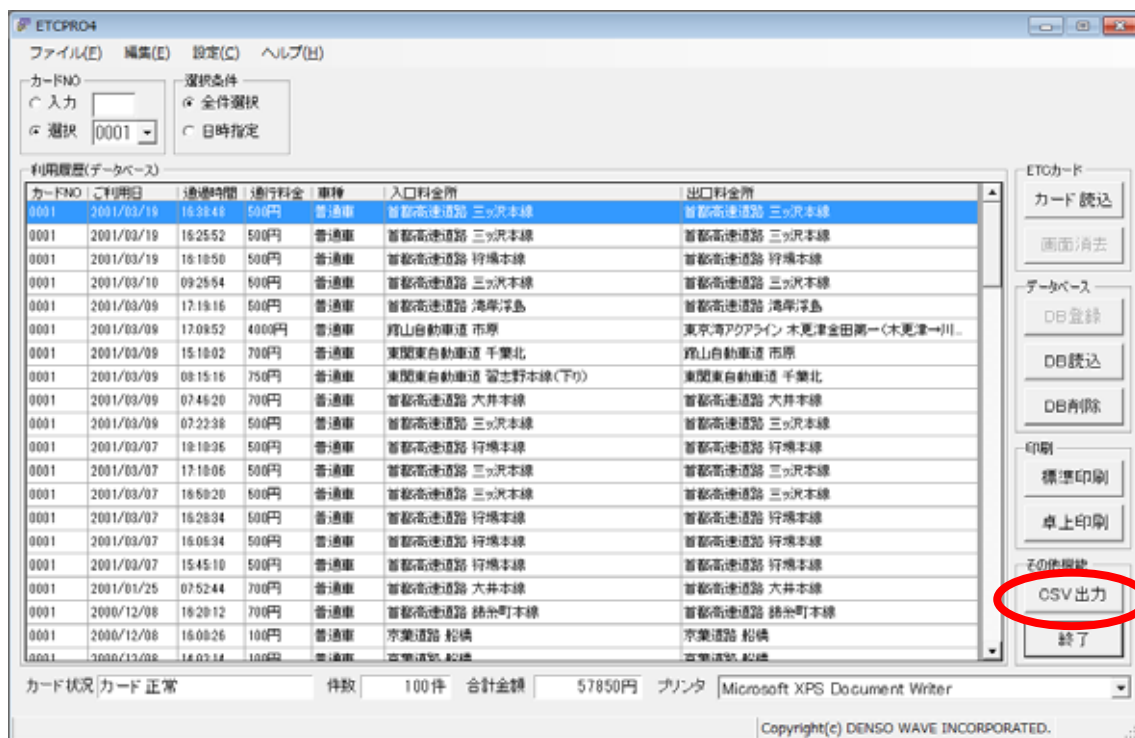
ETCPRO4

ファイル(F) 編集(E) 設定(C) ヘルプ(H)

カードNO
入力
選択 0001

選択条件
全件選択
日時指定

利用履歴(データベース)

| カードNO | ご利用日 | 通過時間 | 通行料金 | 車種 | 入口料金所 | 出口料金所 |
|---|---|---|---|---|---|---|
| 0001 | 2001/03/19 | 16:38:48 | 500円 | 普通車 | 首都高速道路 三ッ沢本線 | 首都高速道路 三ッ沢本線 |
| 0001 | 2001/03/19 | 16:25:52 | 500円 | 普通車 | 首都高速道路 三ッ沢本線 | 首都高速道路 三ッ沢本線 |
| 0001 | 2001/03/19 | 16:10:50 | 500円 | 普通車 | 首都高速道路 狩場本線 | 首都高速道路 狩場本線 |
| 0001 | 2001/03/10 | 09:25:54 | 500円 | 普通車 | 首都高速道路 三ッ沢本線 | 首都高速道路 三ッ沢本線 |
| 0001 | 2001/03/09 | 17:19:16 | 500円 | 普通車 | 首都高速道路 湾岸浮島 | 首都高速道路 湾岸浮島 |
| 0001 | 2001/03/09 | 17:08:52 | 4000円 | 普通車 | 館山自動車道 市原 | 東京湾アクアライン 木更津金田第一(木更津→川... |
| 0001 | 2001/03/09 | 15:10:02 | 700円 | 普通車 | 東関東自動車道 千葉北 | 館山自動車道 市原 |
| 0001 | 2001/03/09 | 08:15:16 | 750円 | 普通車 | 東関東自動車道 習志野本線(下り) | 東関東自動車道 千葉北 |
| 0001 | 2001/03/09 | 07:46:20 | 700円 | 普通車 | 首都高速道路 大井本線 | 首都高速道路 大井本線 |
| 0001 | 2001/03/09 | 07:22:38 | 500円 | 普通車 | 首都高速道路 三ッ沢本線 | 首都高速道路 三ッ沢本線 |
| 0001 | 2001/03/07 | 18:10:36 | 500円 | 普通車 | 首都高速道路 狩場本線 | 首都高速道路 狩場本線 |
| 0001 | 2001/03/07 | 17:10:06 | 500円 | 普通車 | 首都高速道路 三ッ沢本線 | 首都高速道路 三ッ沢本線 |
| 0001 | 2001/03/07 | 16:50:20 | 500円 | 普通車 | 首都高速道路 三ッ沢本線 | 首都高速道路 三ッ沢本線 |
| 0001 | 2001/03/07 | 16:28:34 | 500円 | 普通車 | 首都高速道路 狩場本線 | 首都高速道路 狩場本線 |
| 0001 | 2001/03/07 | 16:06:34 | 500円 | 普通車 | 首都高速道路 狩場本線 | 首都高速道路 狩場本線 |
| 0001 | 2001/03/07 | 15:45:10 | 500円 | 普通車 | 首都高速道路 狩場本線 | 首都高速道路 狩場本線 |
| 0001 | 2001/01/25 | 07:52:44 | 700円 | 普通車 | 首都高速道路 大井本線 | 首都高速道路 大井本線 |
| 0001 | 2000/12/08 | 16:20:12 | 700円 | 普通車 | 首都高速道路 錦糸町本線 | 首都高速道路 錦糸町本線 |
| 0001 | 2000/12/08 | 16:08:26 | 100円 | 普通車 | 京葉道路 船橋 | 京葉道路 船橋 |
| 0001 | 2000/12/08 | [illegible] | 100円 | 普通車 | 京葉道路 船橋 | 京葉道路 船橋 |

ETCカード
カード読込
画面消去

データベース
DB登録
DB読込
DB削除

印刷
標準印刷
卓上印刷

その他機能
CSV出力
終了

カード状況 カード正常 件数 100件 合計金額 57850円 プリンタ Microsoft XPS Document Writer

Copyright(c) DENSO WAVE INCORPORATED.